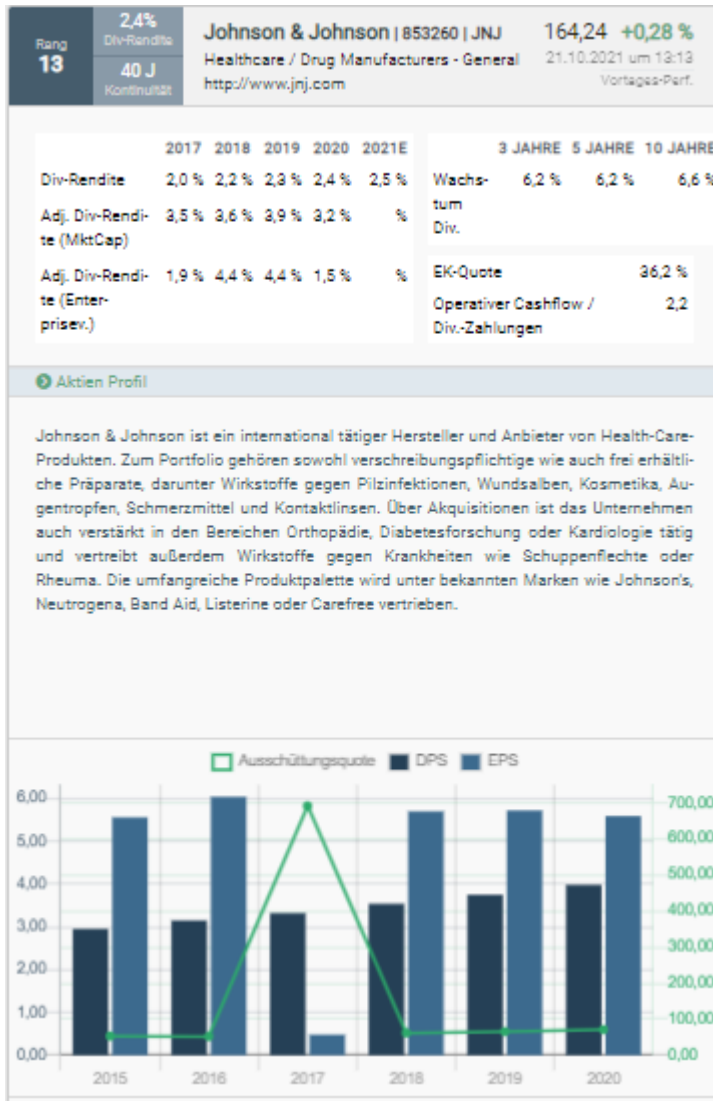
Rang
13

2,4%
Div-Rendite

40 J
Kontinuität

Johnson & Johnson | 853260 | JNJ
Healthcare / Drug Manufacturers - General
http://www.jnj.com

164,24 +0,28 %
21.10.2021 um 13:13
Vortages-Perf.

| | 2017 | 2018 | 2019 | 2020 | 2021E |
|---|---|---|---|---|---|
| Div-Rendite | 2,0 % | 2,2 % | 2,3 % | 2,4 % | 2,5 % |
| Adj. Div-Rendite (MktCap) | 3,5 % | 3,6 % | 3,9 % | 3,2 % | % |
| Adj. Div-Rendite (Enterprisev.) | 1,9 % | 4,4 % | 4,4 % | 1,5 % | % |

| | 3 JAHRE | 5 JAHRE | 10 JAHRE |
|---|---|---|---|
| Wachstum Div. | 6,2 % | 6,2 % | 6,6 % |

| | |
|---|---|
| EK-Quote | 36,2 % |
| Operativer Cashflow / Div.-Zahlungen | 2,2 |

Aktien Profil

Johnson & Johnson ist ein international tätiger Hersteller und Anbieter von Health-Care-Produkten. Zum Portfolio gehören sowohl verschreibungspflichtige wie auch frei erhältliche Präparate, darunter Wirkstoffe gegen Pilzinfektionen, Wundsalben, Kosmetika, Augentropfen, Schmerzmittel und Kontaktlinsen. Über Akquisitionen ist das Unternehmen auch verstärkt in den Bereichen Orthopädie, Diabetesforschung oder Kardiologie tätig und vertreibt außerdem Wirkstoffe gegen Krankheiten wie Schuppenflechte oder Rheuma. Die umfangreiche Produktpalette wird unter bekannten Marken wie Johnson's, Neutrogena, Band Aid, Listerine oder Carefree vertrieben.

Ausschüttungsquote DPS EPS

6,00
5,00
4,00
3,00
2,00
1,00
0,00

700,00
600,00
500,00
400,00
300,00
200,00
100,00
0,00

2015 2016 2017 2018 2019 2020